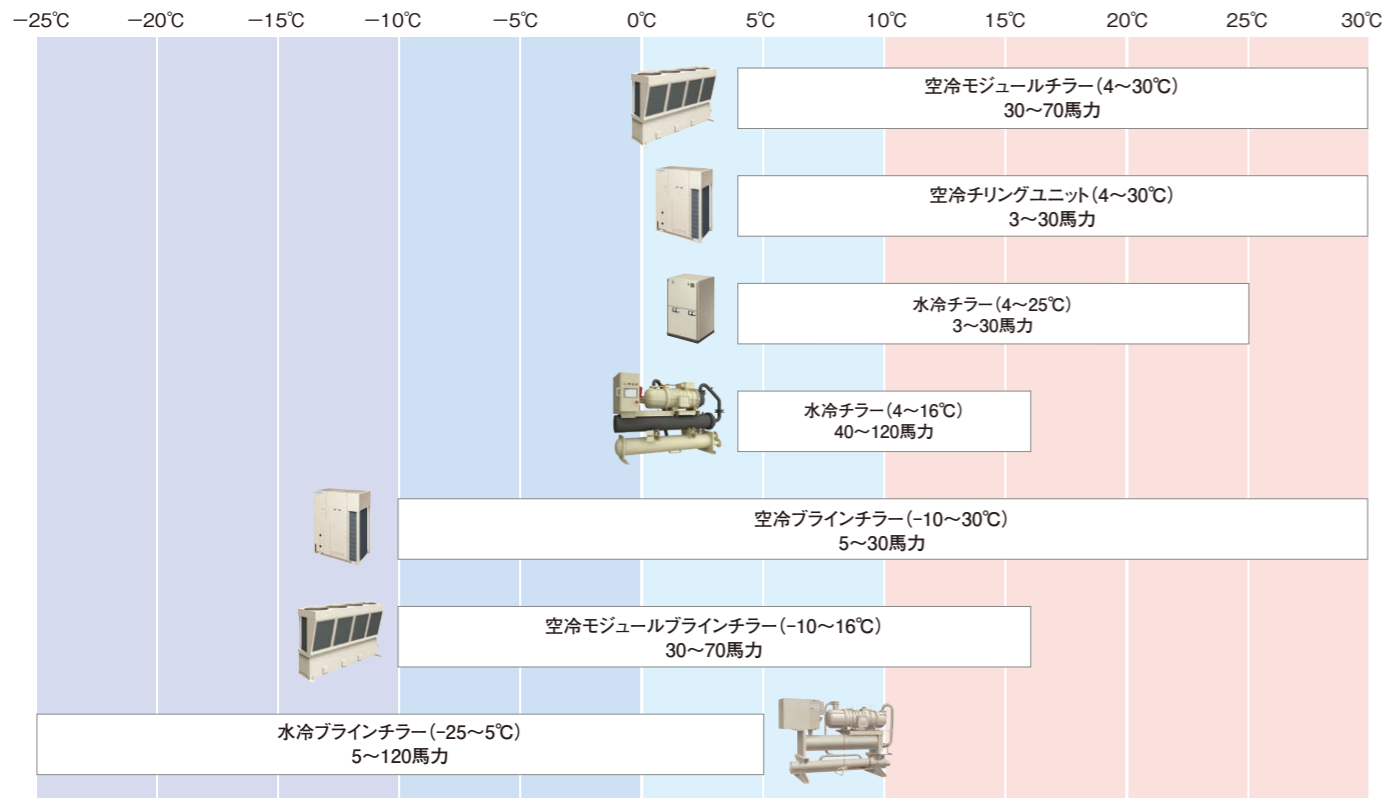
−25℃ −20℃ −15℃ −10℃ −5℃ 0℃ 5℃ 10℃ 15℃ 20℃ 25℃ 30℃

空冷モジュールチラー（4〜30℃）
30〜70馬力

空冷チリングユニット（4〜30℃）
3〜30馬力

水冷チラー（4〜25℃）
3〜30馬力

水冷チラー（4〜16℃）
40〜120馬力

空冷ブラインチラー（−10〜30℃）
5〜30馬力

空冷モジュールブラインチラー（−10〜16℃）
30〜70馬力

水冷ブラインチラー（−25〜5℃）
5〜120馬力